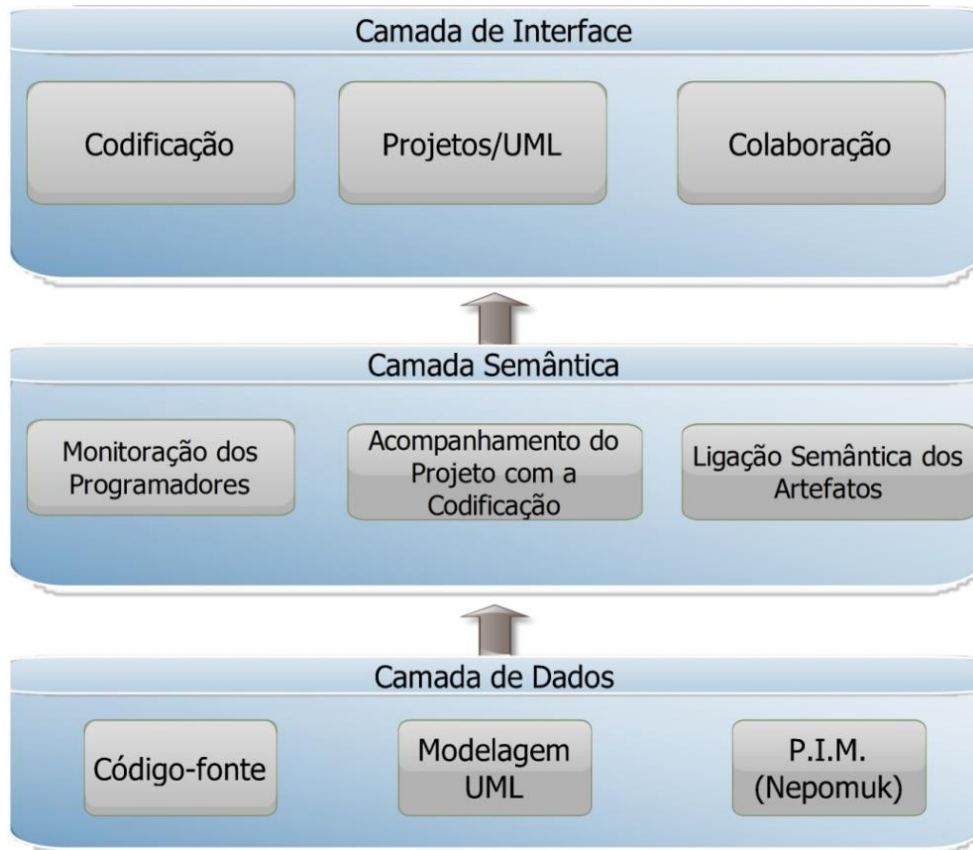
Camada de Interface

Codificação

Projetos/UML

Colaboração

Camada Semântica

Monitoração dos Programadores

Acompanhamento do Projeto com a Codificação

Ligação Semântica dos Artefatos

Camada de Dados

Código-fonte

Modelagem UML

P.I.M. (Nepomuk)